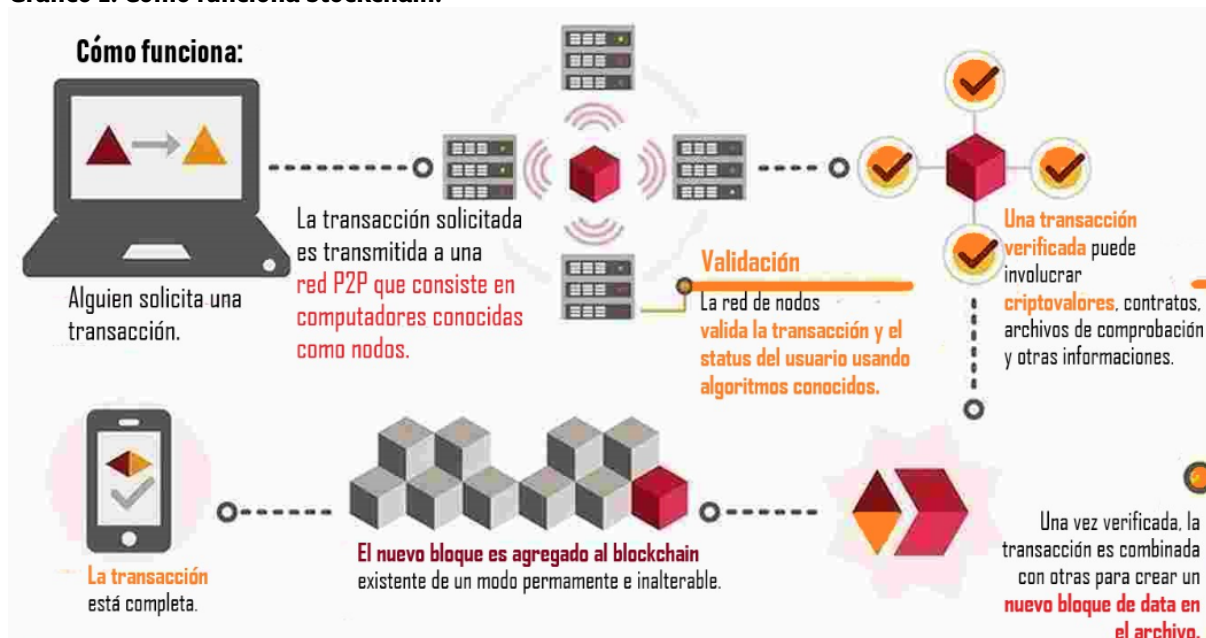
Gráfico 2. Cómo funciona blockchain.

Cómo funciona:

Alguien solicita una transacción.

La transacción solicitada es transmitida a una red P2P que consiste en computadores conocidas como nodos.

Validación
La red de nodos valida la transacción y el status del usuario usando algoritmos conocidos.

Una transacción verificada puede involucrar criptovalores, contratos, archivos de comprobación y otras informaciones.

Una vez verificada, la transacción es combinada con otras para crear un nuevo bloque de data en el archivo.

El nuevo bloque es agregado al blockchain existente de un modo permamente e inalterable.

La transacción está completa.